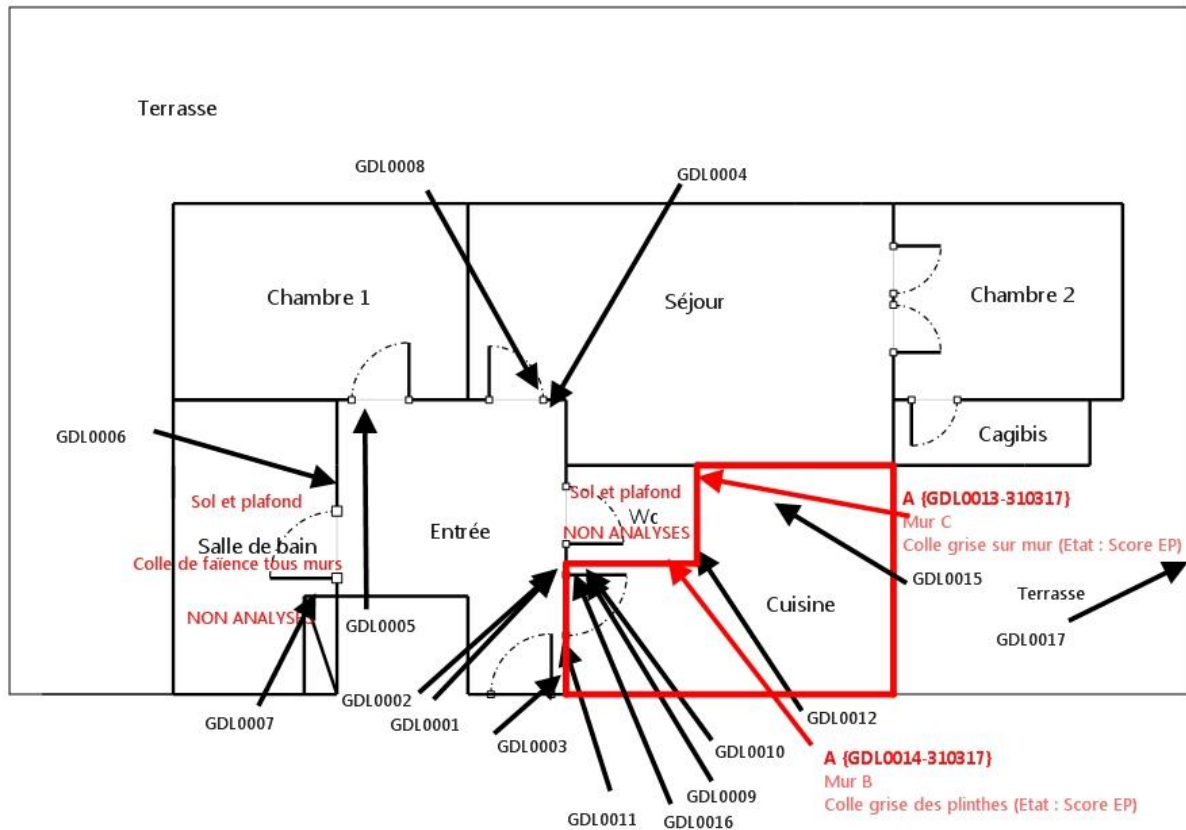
Terrasse

GDL0008

GDL0004

Chambre 1

Séjour

Chambre 2

GDL0006

Cagibis

Sol et plafond

Sol et plafond

A {GDL0013-310317}
Mur C
Colle grise sur mur (Etat : Score EP)

Wc

Entrée

NON ANALYSES

Salle de bain

Colle de faïence tous murs

GDL0015

Cuisine

Terrasse

NON ANALYSES

GDL0005

GDL0017

GDL0002

GDL0007

GDL0001

GDL0012

GDL0003

GDL0010

A {GDL0014-310317}
Mur B
Colle grise des plinthes (Etat : Score EP)

GDL0009

GDL0011

GDL0016